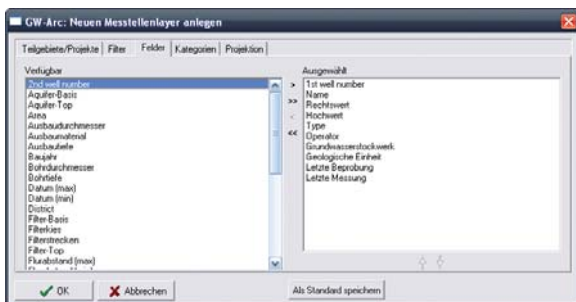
GW-Arc: Neuen Messstellenlayer anlegen

Teilgebiete/Projekte | Filter | Felder | Kategorien | Projektion

Verfügbar
2nd well number
Aquifer-Basis
Aquifer-Top
Area
Ausbaudurchmesser
Ausbaumaterial
Ausbautiefe
Baujahr
Bohrdurchmesser
Bohrtiefe
Datum (max)
Datum (min)
District
Filter-Basis
Filterkies
Filterstrecken
Filter-Top
Flurabstand (max)
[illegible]

>
>>
<
<<

Ausgewählt
1st well number
Name
Rechtswert
Hochwert
Type
Operator
Grundwasserstockwerk
Geologische Einheit
Letzte Beprobung
Letzte Messung

OK
Abbrechen
Als Standard speichern